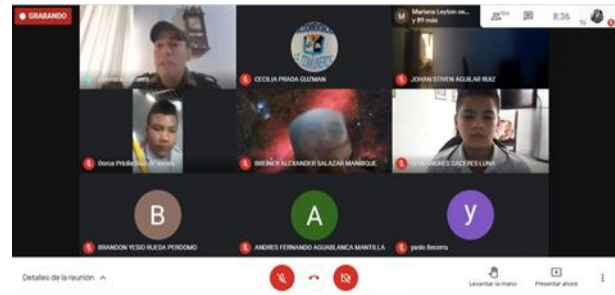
GRABANDO

Mariana Leyton ce... y 89 más

8:36

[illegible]

CECILIA PRADA GUZMAN

JOHAN STIVEN AGUILAR RUIZ

Dorca Pricila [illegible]

BRENER ALEXANDER SALAZAR MANRIQUE

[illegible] ANDRES CACERES LUNA

B

BRANDON YESID RUEDA PERDOMO

A

ANDRES FERNANDO AGUABLANCA MANTILLA

y

yanis Becerra

Detalles de la reunión

Levantar la mano

Presentar ahora